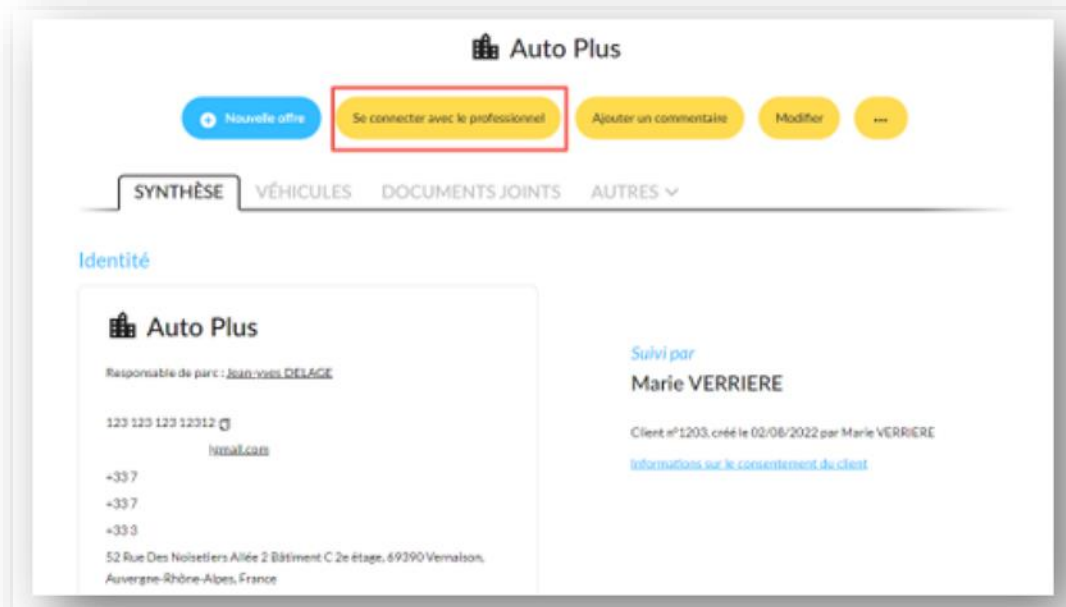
Auto Plus

Nouvelle offre
Se connecter avec le professionnel
Ajouter un commentaire
Modifier
...

SYNTHÈSE
VÉHICULES
DOCUMENTS JOINTS
AUTRES

Identité

Auto Plus

Responsable de parc : Jean-yves DELAGE

123 123 123 12312
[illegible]@gmail.com
+33 7
+33 7
+33 3
52 Rue Des Noisetiers Allée 2 Bâtiment C 2e étage, 69390 Vernaison, Auvergne-Rhône-Alpes, France

Suivi par
Marie VERRIERE

Client n°1203, créé le 02/08/2022 par Marie VERRIERE

Informations sur le consentement du client